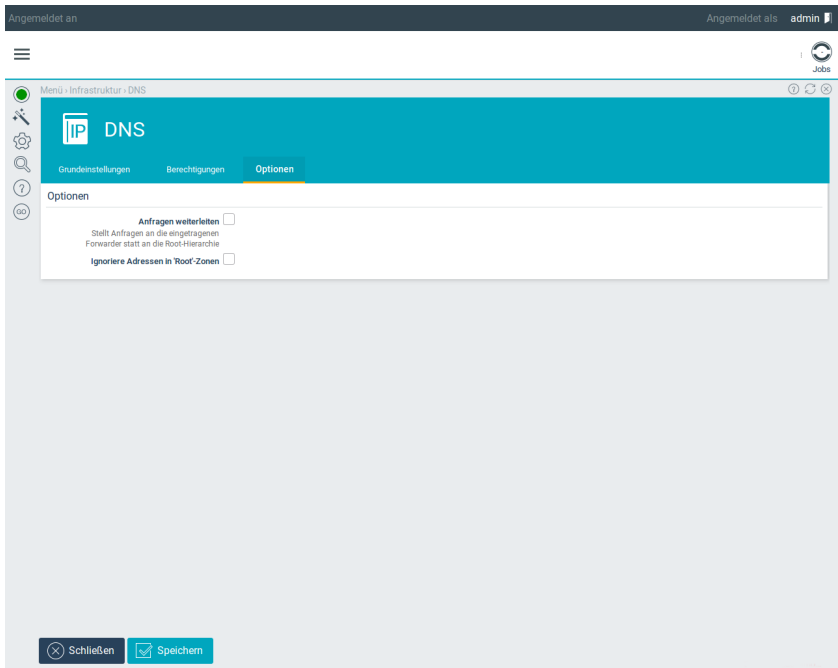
Angemeldet an

Angemeldet als admin

Jobs

Menü › Infrastruktur › DNS

IP DNS

Grundeinstellungen Berechtigungen Optionen

Optionen

Anfragen weiterleiten
Stellt Anfragen an die eingetragenen Forwarder statt an die Root-Hierarchie

Ignoriere Adressen in 'Root'-Zonen

GO

Schließen Speichern